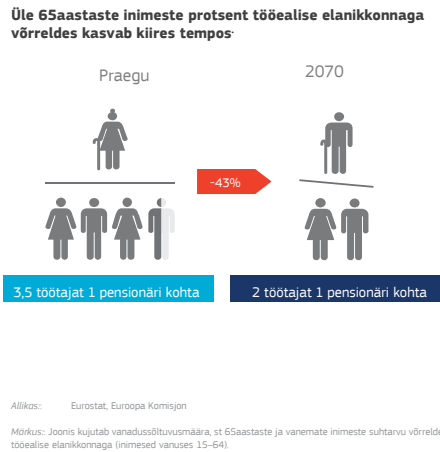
Üle 65aastaste inimeste protsent tööealise elanikkonnaga võrreldes kasvab kiires tempos·

Praegu

2070

-43%

3,5 töötajat 1 pensionäri kohta

2 töötajat 1 pensionäri kohta

Allikas: Eurostat, Euroopa Komisjon

Märkus: Joonis kujutab vanadussõltuvusmäära, st 65aastaste ja vanemate inimeste suhtarvu võrreldes tööealise elanikkonnaga (inimesed vanuses 15–64).